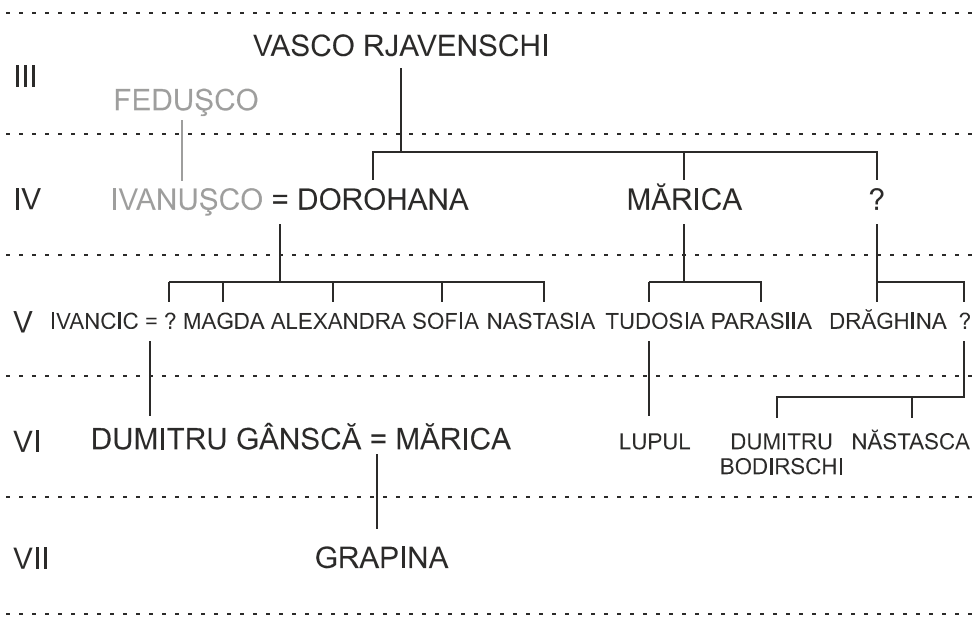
III VASCO RJAVENSCHI

FEDUŞCO

IV IVANUŞCO = DOROHANA MĂRICA ?

V IVANCIC = ? MAGDA ALEXANDRA SOFIA NASTASIA TUDOSIA PARASIIA DRĂGHINA ?

VI DUMITRU GÂNSCĂ = MĂRICA LUPUL DUMITRU BODIRSCHI NĂSTASCA

VII GRAPINA